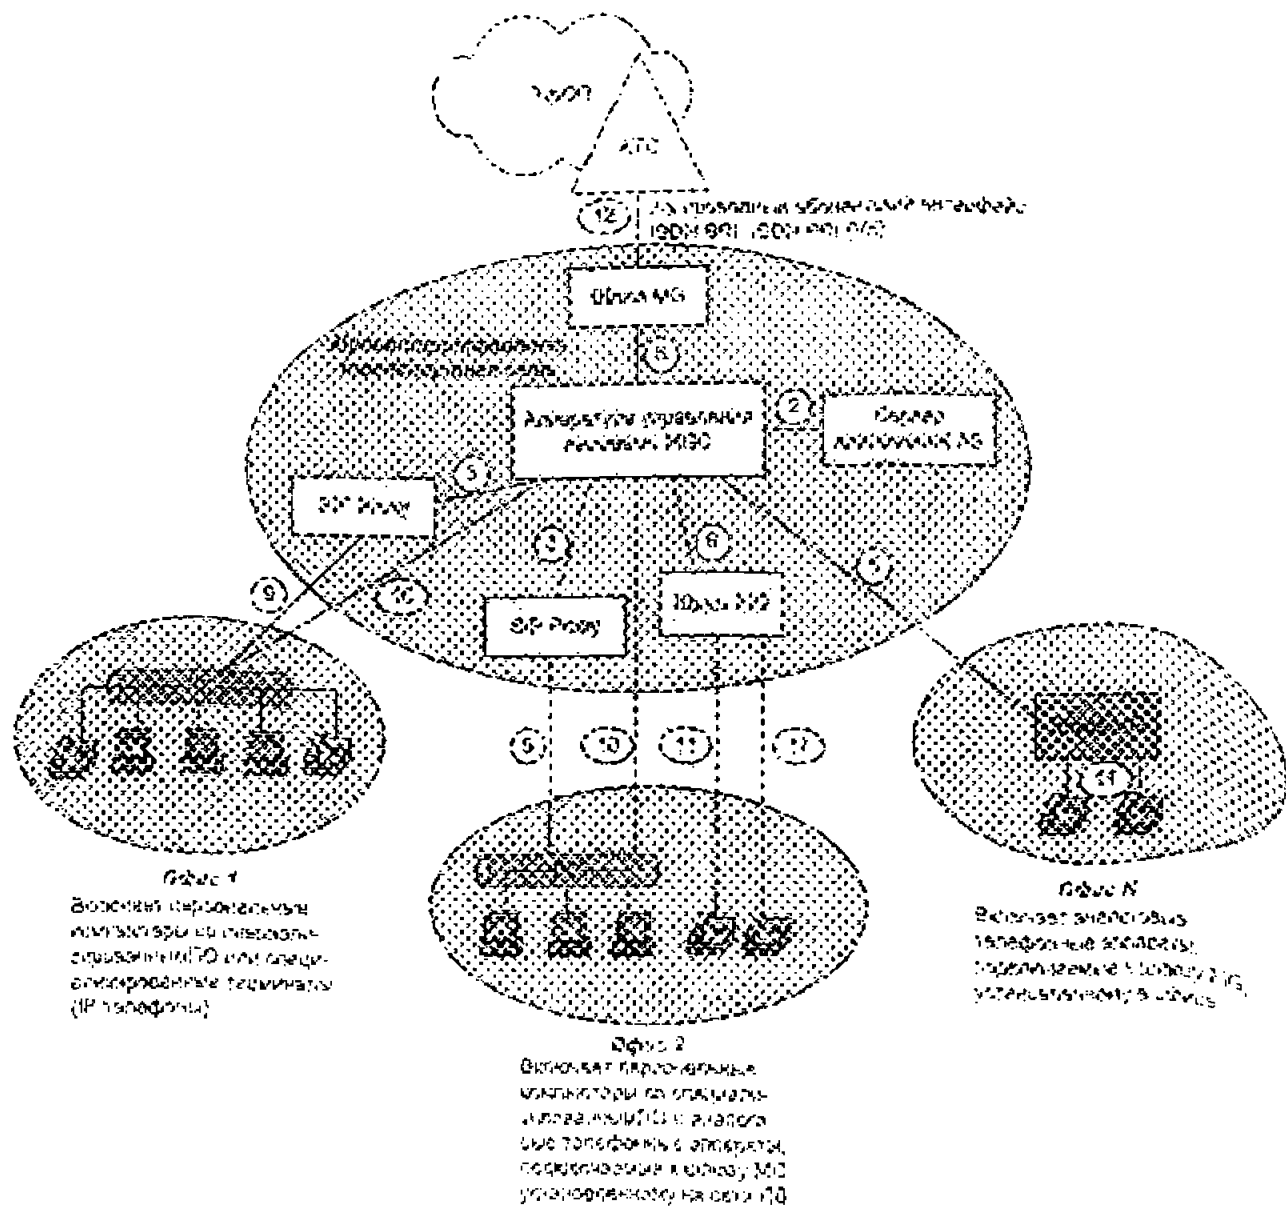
ТфОП

АТС

12

Шлюз MG

8

Алпаратура управления вызовами MGC

2

Сервер приложений AS

SIP Proxy

3

6

7

9

10

SIP Proxy

Шлюз MG

5

10

11

12

11

Офис 1
Включает персональные компьютеры со специальным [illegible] или специализированные терминалы (IP телефоны)

Офис 2
Включает персональные компьютеры со специальным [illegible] и аналоговые телефонные аппараты, подключенные к шлюзу MG установленному на сети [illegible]

Офис N
Включает аналоговые телефонные аппараты, подключенные к шлюзу MG, установленному в офисе